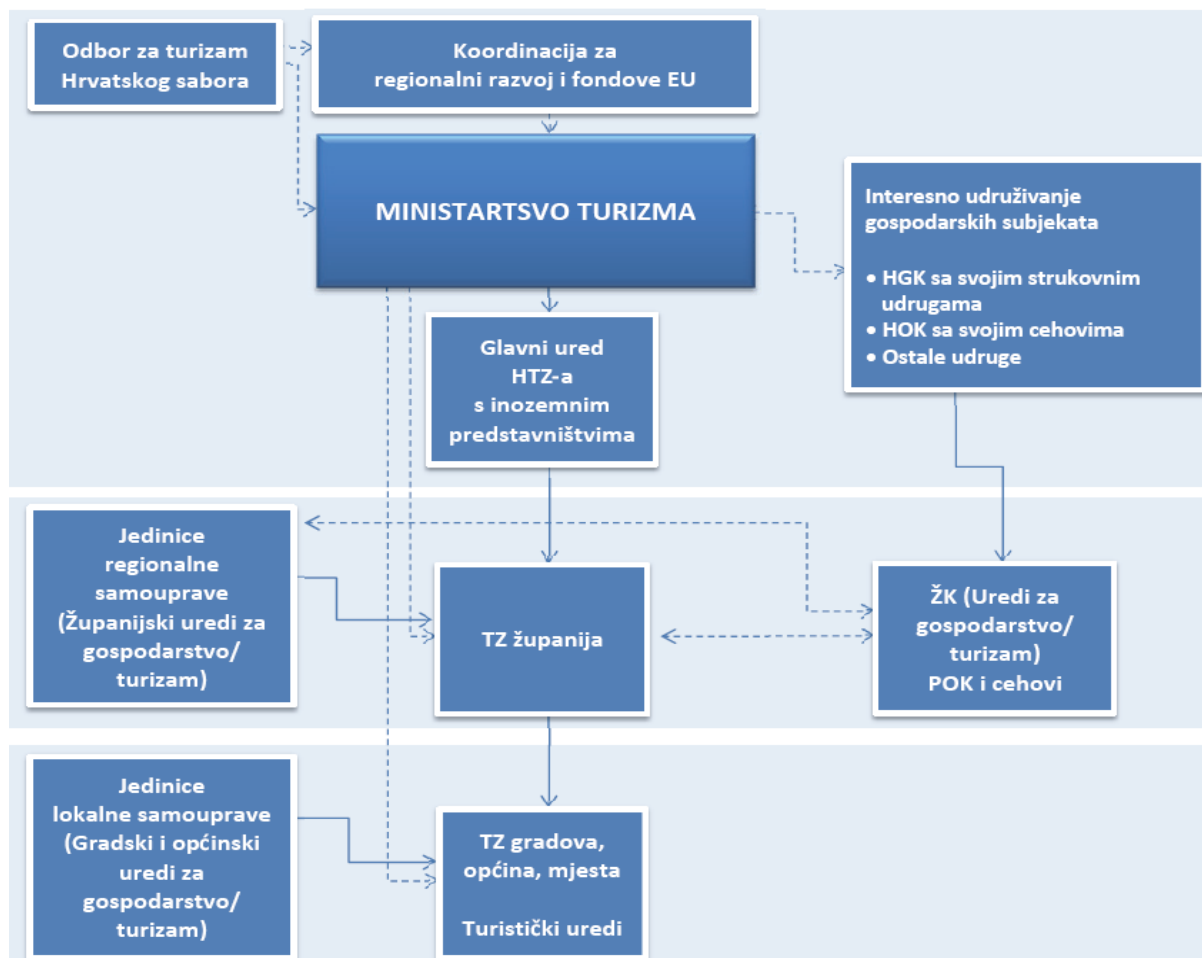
Odbor za turizam
Hrvatskog sabora

Koordinacija za
regionalni razvoj i fondove EU

MINISTARTSVO TURIZMA

Interesno udruživanje
gospodarskih subjekata

• HGK sa svojim strukovnim udrugama
• HOK sa svojim cehovima
• Ostale udruge

Glavni ured
HTZ-a
s inozemnim
predstavništvima

Jedinice
regionalne
samouprave
(Županijski uredi za
gospodarstvo/
turizam)

TZ županija

ŽK (Uredi za
gospodarstvo/
turizam)
POK i cehovi

Jedinice
lokalne samouprave
(Gradski i općinski
uredi za
gospodarstvo/
turizam)

TZ gradova,
općina, mjesta

Turistički uredi